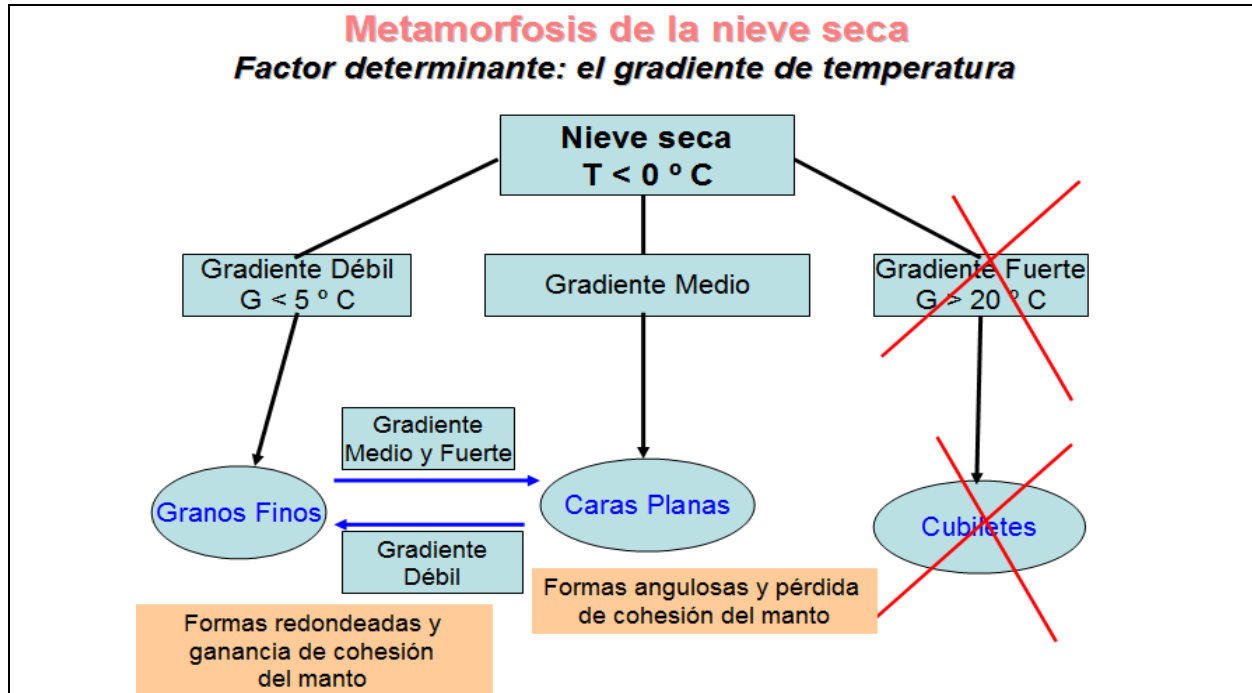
Metamorfosis de la nieve seca
Factor determinante: el gradiente de temperatura

Nieve seca
T < 0 º C

Gradiente Débil
G < 5 º C

Gradiente Medio

Gradiente Fuerte
G > 20 º C

Gradiente
Medio y Fuerte

Granos Finos

Caras Planas

Cubiletes

Gradiente
Débil

Formas angulosas y pérdida de cohesión del manto

Formas redondeadas y ganancia de cohesión del manto